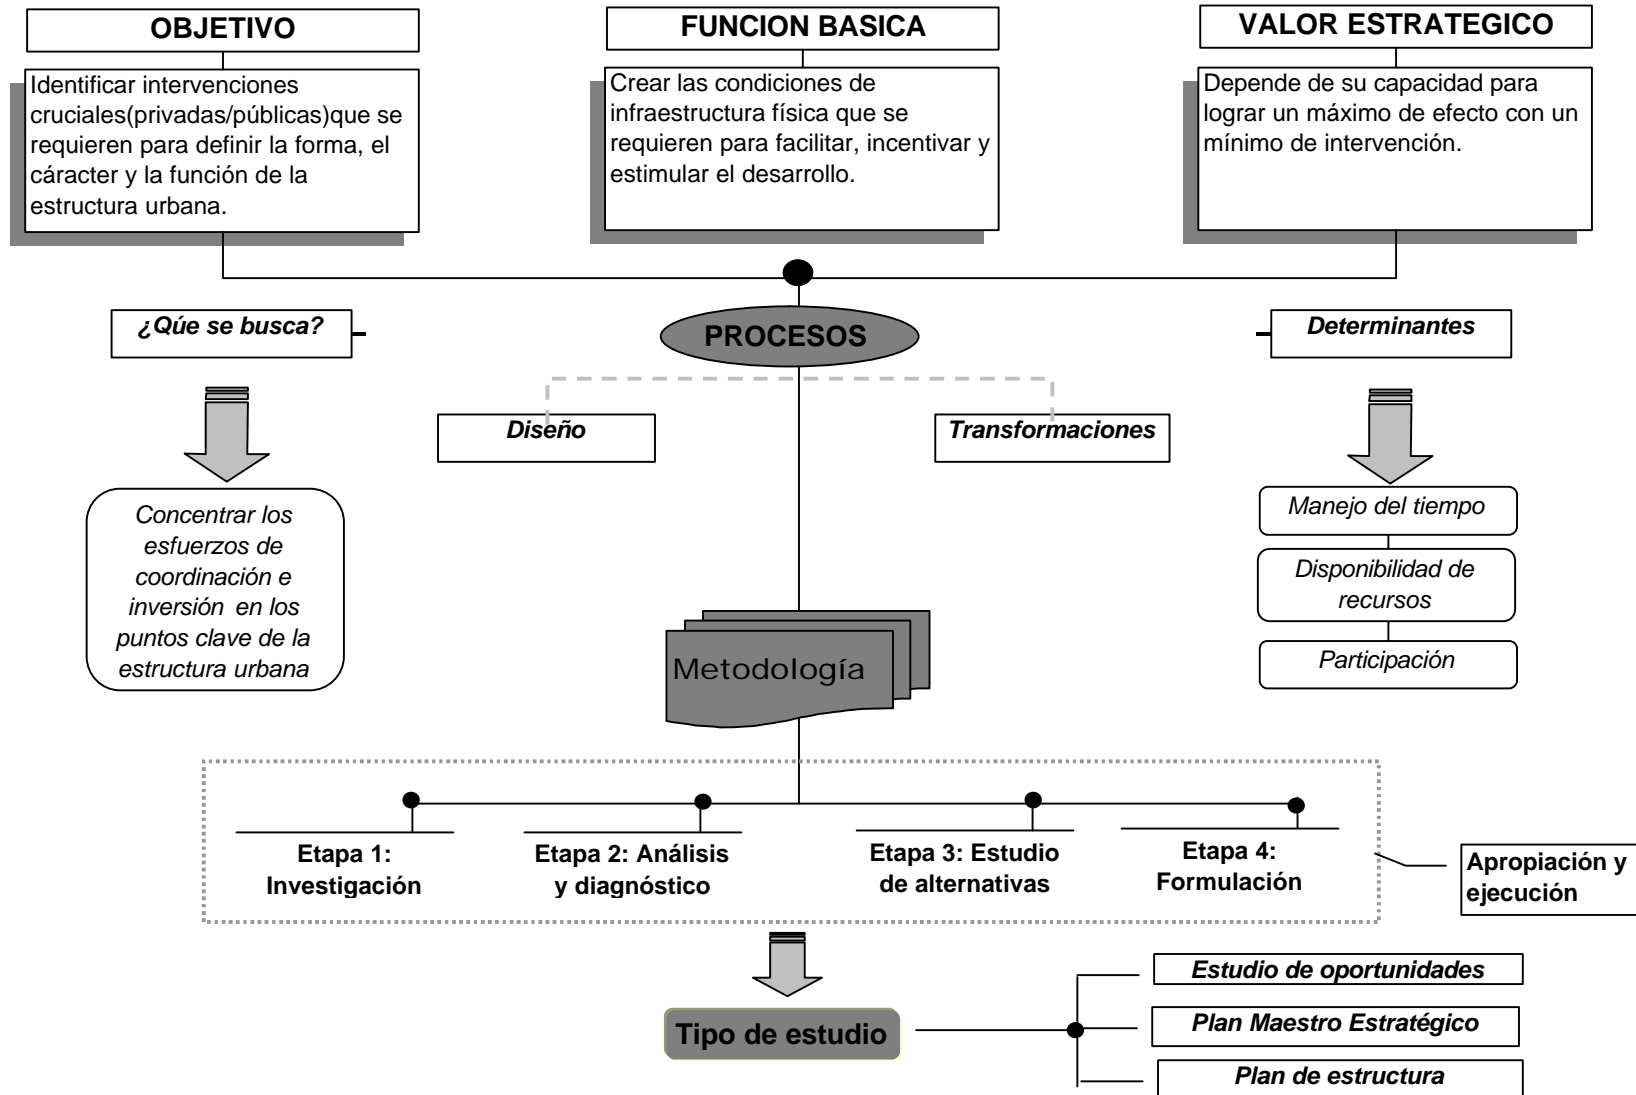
OBJETIVO

Identificar intervenciones cruciales(privadas/públicas)que se requieren para definir la forma, el cáracter y la función de la estructura urbana.

FUNCION BASICA

Crear las condiciones de infraestructura física que se requieren para facilitar, incentivar y estimular el desarrollo.

VALOR ESTRATEGICO

Depende de su capacidad para lograr un máximo de efecto con un mínimo de intervención.

¿Qúe se busca?

Concentrar los esfuerzos de coordinación e inversión en los puntos clave de la estructura urbana

PROCESOS

Diseño

Transformaciones

Metodología

Determinantes

Manejo del tiempo

Disponibilidad de recursos

Participación

Etapa 1: Investigación

Etapa 2: Análisis y diagnóstico

Etapa 3: Estudio de alternativas

Etapa 4: Formulación

Apropiación y ejecución

Tipo de estudio

Estudio de oportunidades

Plan Maestro Estratégico

Plan de estructura